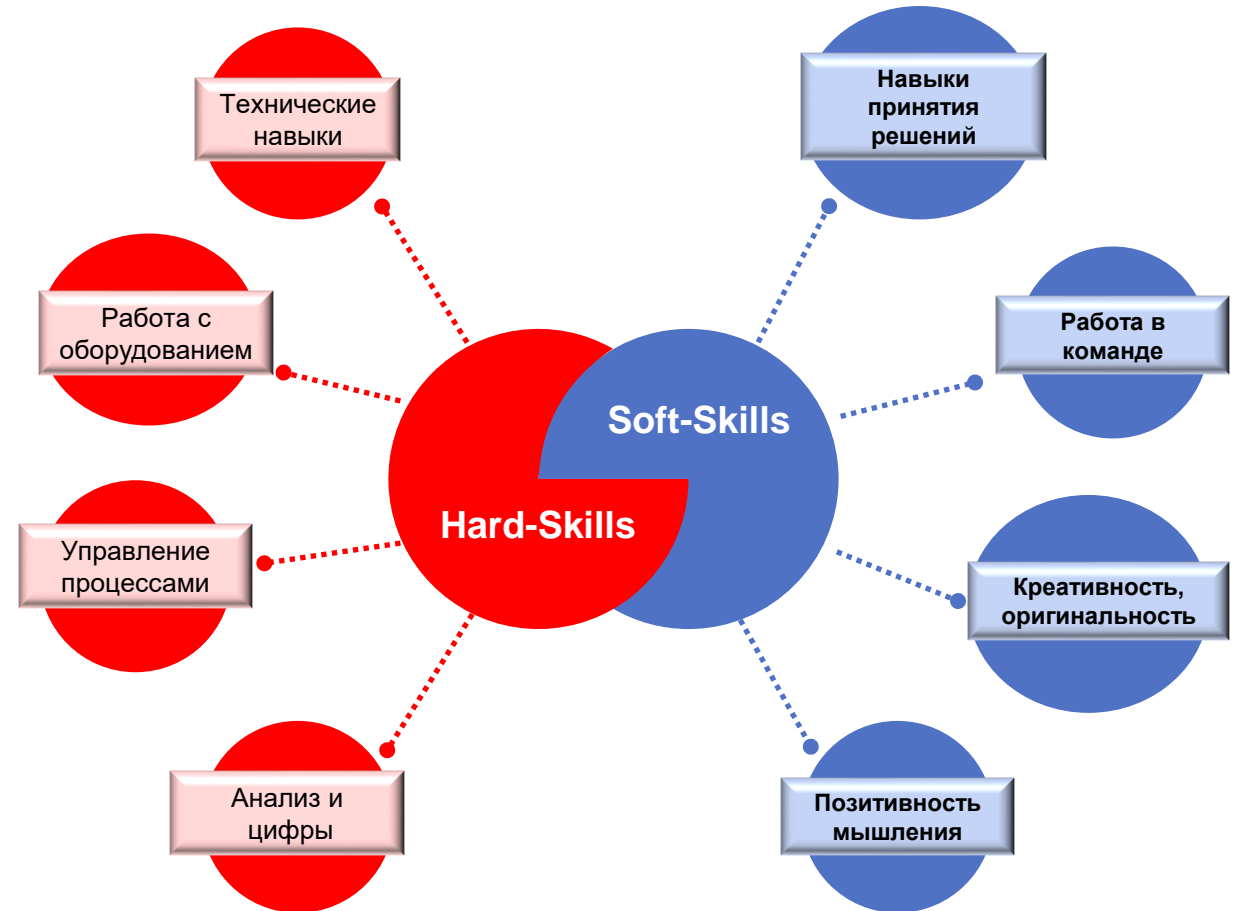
Технические навыки

Навыки принятия решений

Работа с оборудованием

Работа в команде

Soft-Skills

Hard-Skills

Управление процессами

Креативность, оригинальность

Анализ и цифры

Позитивность мышления